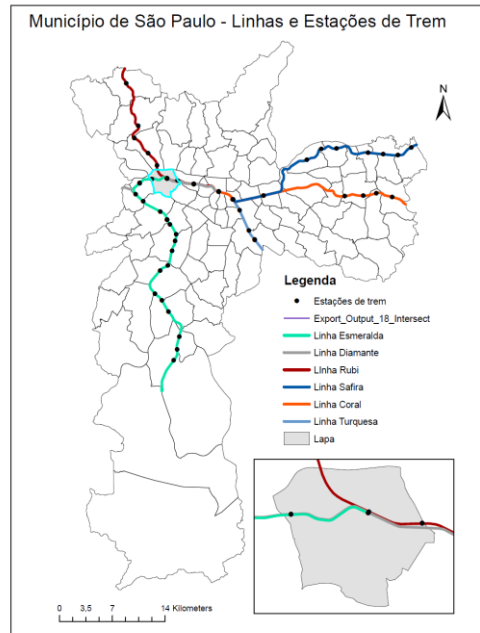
Município de São Paulo - Linhas e Estações de Trem

N

Legenda
Estações de trem
Export_Output_18_Intersect
Linha Esmeralda
Linha Diamante
LInha Rubi
Linha Safira
Linha Coral
Linha Turquesa
Lapa

0 3,5 7 14 Kilometers